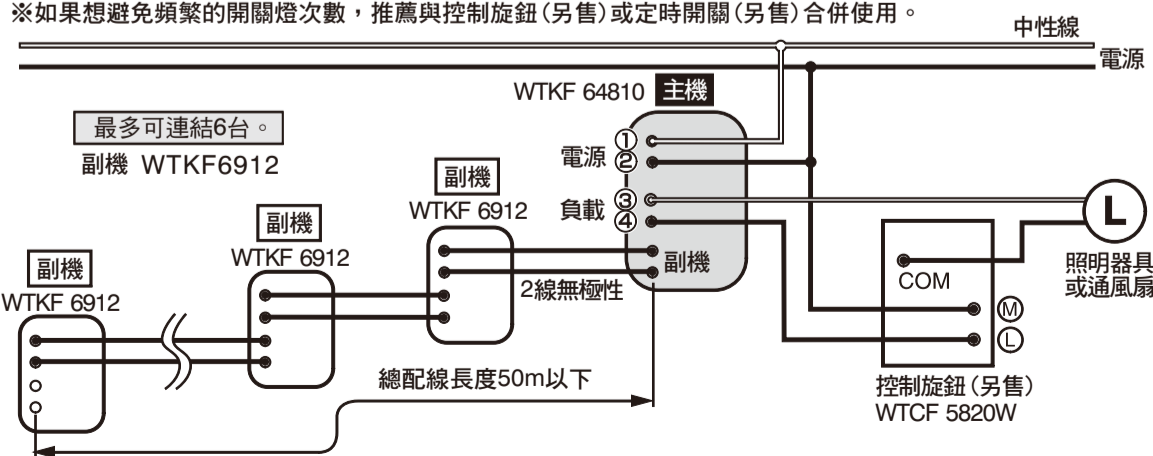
※如果想避免頻繁的開關燈次數，推薦與控制旋鈕(另售)或定時開關(另售)合併使用。

中性線

電源

WTKF 64810 主機

最多可連結6台。

副機 WTKF6912

①
電源 ②
③
負載 ④

副機

副機
WTKF 6912

副機
WTKF 6912

副機
WTKF 6912

2線無極性

L

照明器具
或通風扇

COM

M

L

總配線長度50m以下

控制旋鈕(另售)
WTCF 5820W